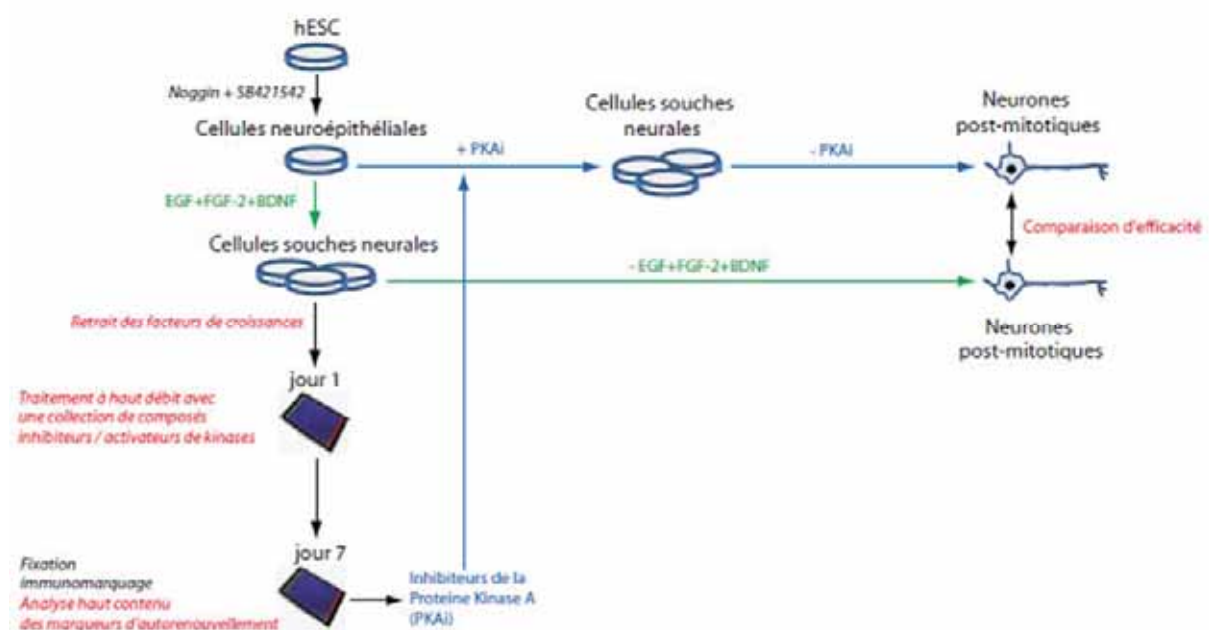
hESC

Noggin + SB421542

Cellules neuroépithéliales

+ PKAi

Cellules souches neurales

- PKAi

Neurones post-mitotiques

EGF+FGF-2+BDNF

Comparaison d'efficacité

Cellules souches neurales

- EGF+FGF-2+BDNF

Neurones post-mitotiques

Retrait des facteurs de croissances

jour 1

Traitement à haut débit avec une collection de composés inhibiteurs / activateurs de kinases

jour 7

Fixation
Immunomarquage
Analyse haut contenu des marqueurs d'autorenouvellement

Inhibiteurs de la Proteine Kinase A (PKAi)